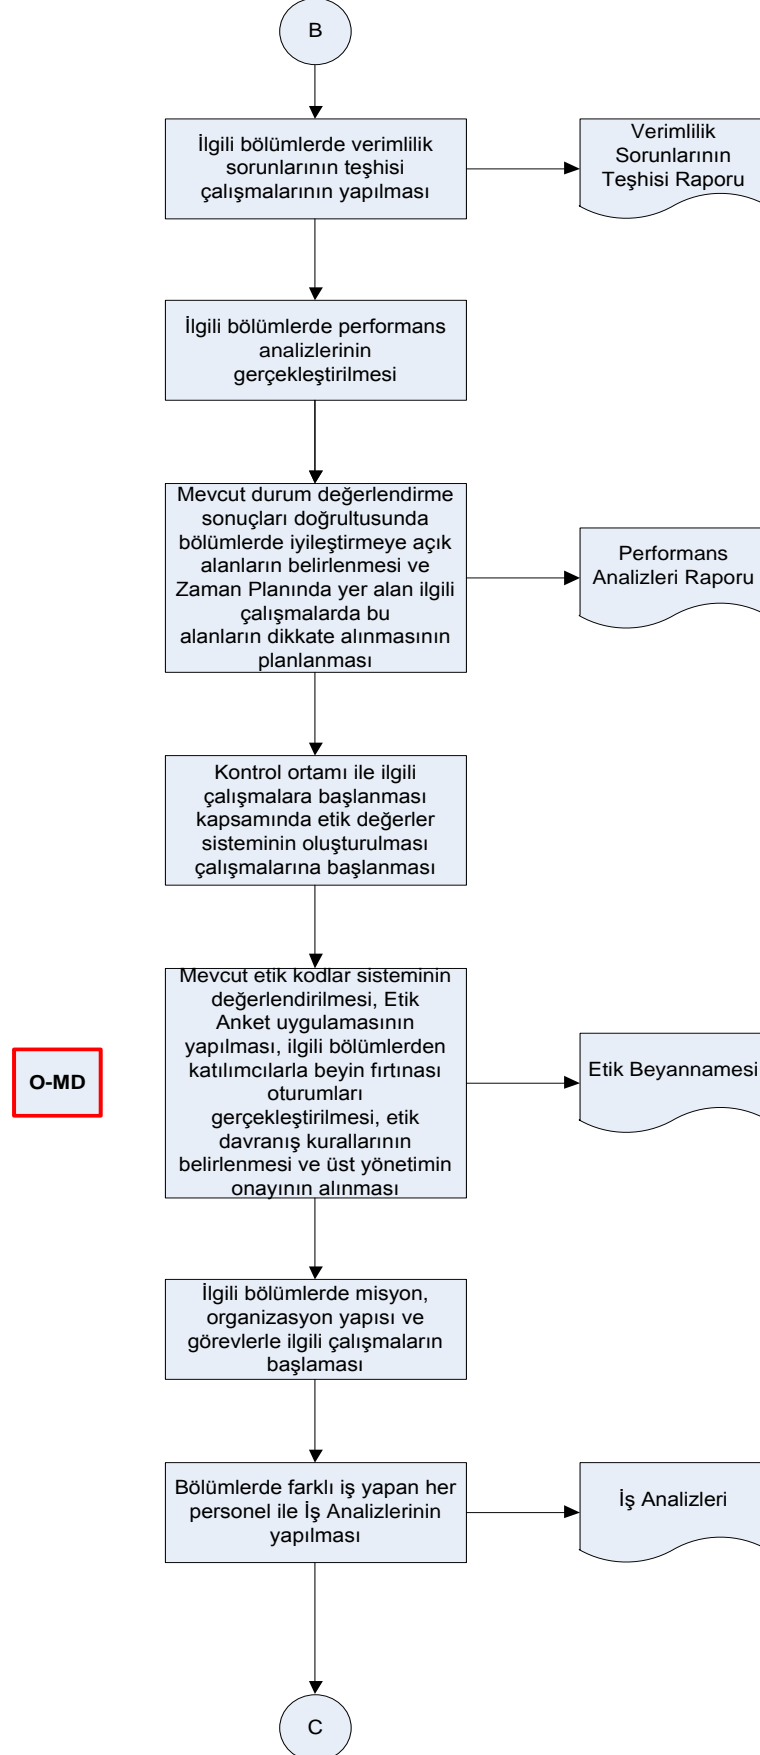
B

İlgili bölümlerde verimlilik sorunlarının teşhisi çalışmalarının yapılması

Verimlilik Sorunlarının Teşhisi Raporu

İlgili bölümlerde performans analizlerinin gerçekleştirilmesi

Mevcut durum değerlendirme sonuçları doğrultusunda bölümlerde iyileştirmeye açık alanların belirlenmesi ve Zaman Planında yer alan ilgili çalışmalarda bu alanların dikkate alınmasının planlanması

Performans Analizleri Raporu

Kontrol ortamı ile ilgili çalışmalara başlanması kapsamında etik değerler sisteminin oluşturulması çalışmalarına başlanması

O-MD

Mevcut etik kodlar sisteminin değerlendirilmesi, Etik Anket uygulamasının yapılması, ilgili bölümlerden katılımcılarla beyin fırtınası oturumları gerçekleştirilmesi, etik davranış kurallarının belirlenmesi ve üst yönetimin onayının alınması

Etik Beyannamesi

İlgili bölümlerde misyon, organizasyon yapısı ve görevlerle ilgili çalışmaların başlaması

Bölümlerde farklı iş yapan her personel ile İş Analizlerinin yapılması

İş Analizleri

C